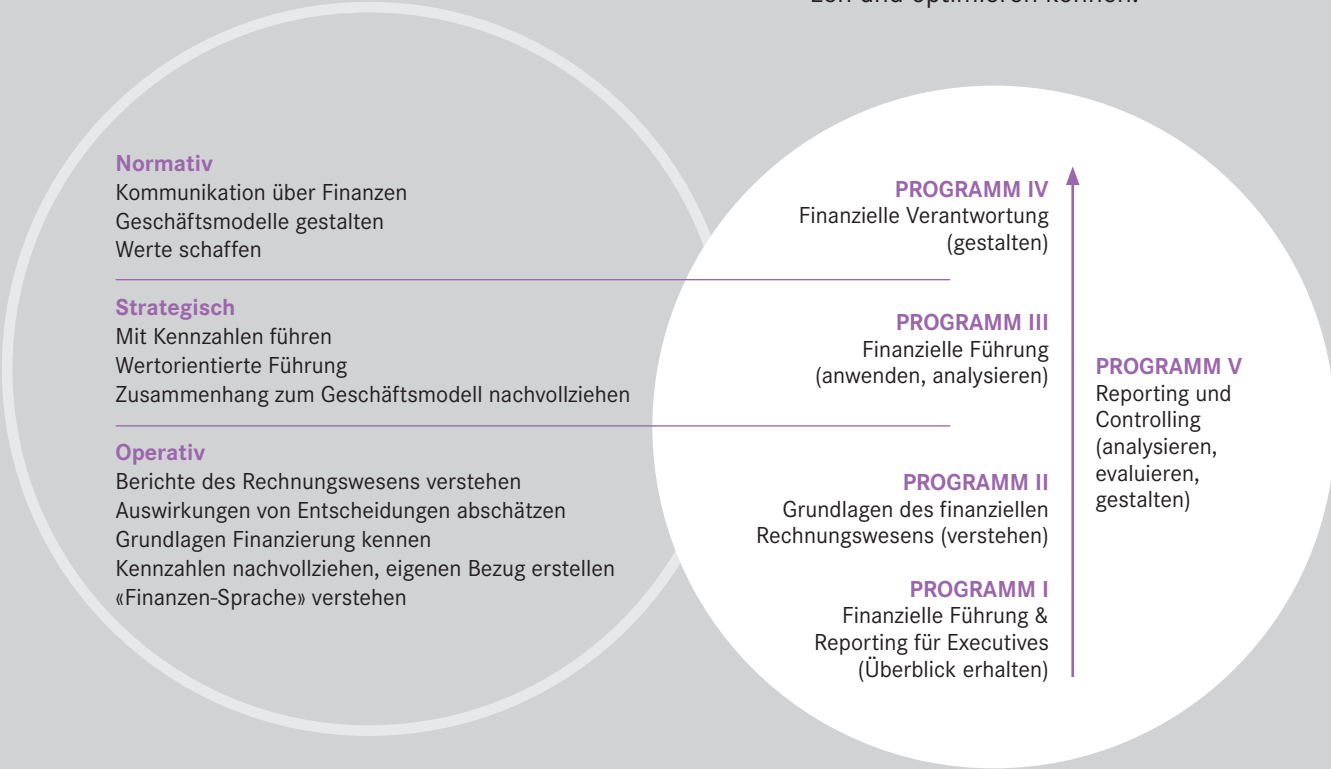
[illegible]

Normativ
Kommunikation über Finanzen
Geschäftsmodelle gestalten
Werte schaffen

Strategisch
Mit Kennzahlen führen
Wertorientierte Führung
Zusammenhang zum Geschäftsmodell nachvollziehen

Operativ
Berichte des Rechnungswesens verstehen
Auswirkungen von Entscheidungen abschätzen
Grundlagen Finanzierung kennen
Kennzahlen nachvollziehen, eigenen Bezug erstellen
«Finanzen-Sprache» verstehen

PROGRAMM IV
Finanzielle Verantwortung (gestalten)

PROGRAMM III
Finanzielle Führung (anwenden, analysieren)

PROGRAMM II
Grundlagen des finanziellen Rechnungswesens (verstehen)

PROGRAMM I
Finanzielle Führung & Reporting für Executives (Überblick erhalten)

PROGRAMM V
Reporting und Controlling (analysieren, evaluieren, gestalten)